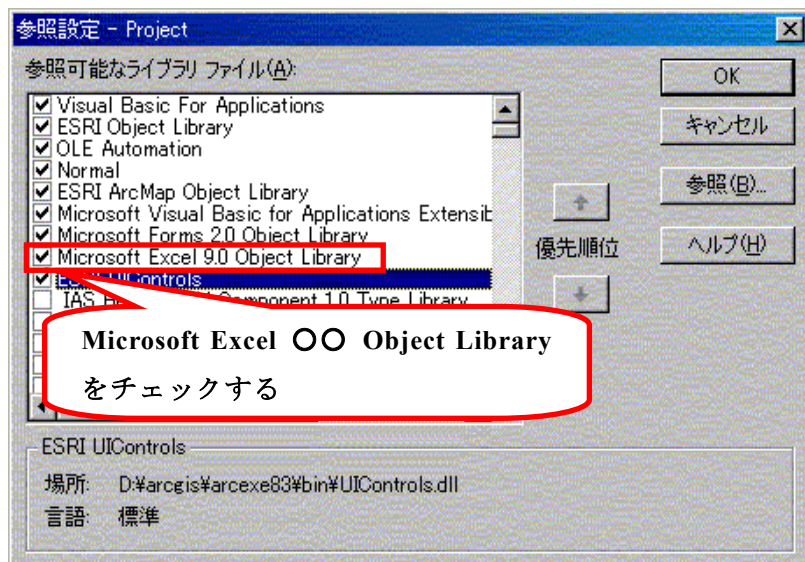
参照設定 - Project

参照可能なライブラリ ファイル(A):

Visual Basic For Applications
ESRI Object Library
OLE Automation
Normal
ESRI ArcMap Object Library
Microsoft Visual Basic for Applications Extensib
Microsoft Forms 2.0 Object Library
Microsoft Excel 9.0 Object Library
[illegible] UIControls
IAS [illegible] Component 1.0 Type Library

Microsoft Excel ○○ Object Library をチェックする

OK
キャンセル
参照(B)...
ヘルプ(H)
優先順位

ESRI UIControls
場所: D:¥arcgis¥arcexe83¥bin¥UIControls.dll
言語: 標準